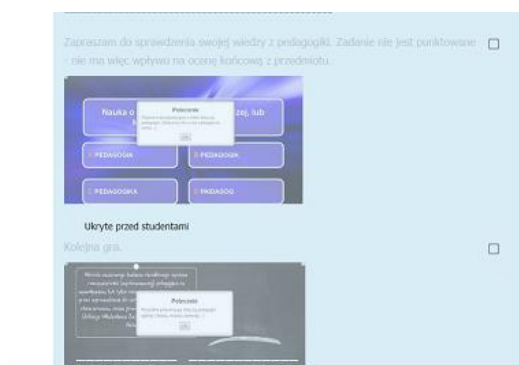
Zapraszam do sprawdzenia swojej wiedzy z pedagogiki. Zadanie nie jest punktowane - nie ma więc wpływu na ocenę końcową z przedmiotu.

Nauka o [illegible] zej, lub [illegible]

Polecenie

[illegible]

OK

PEDAGOGIA

PEDAGOGIKA

PEDAGOGIKA

PADAGOG

Ukryte przed studentami

Kolejna gra.

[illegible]

Polecenie

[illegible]

OK